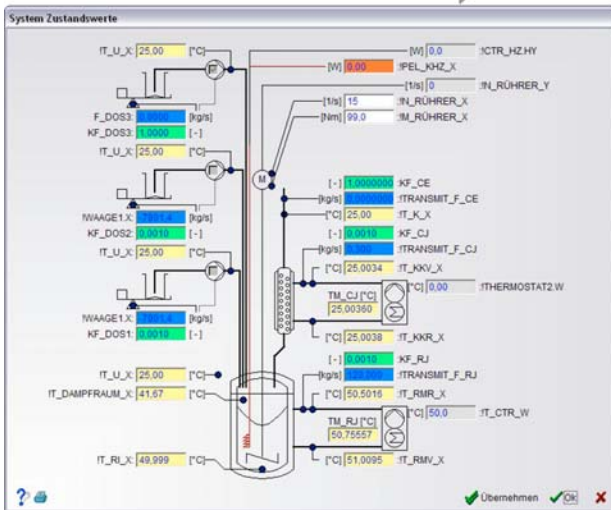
System Zustandswerte

!T_U_X: 25,00 [°C]
F_DOS3: 0,0000 [kg/s]
KF_DOS3: 1,0000 [-]
!T_U_X: 25,00 [°C]
!WAAGE1.X: 7901,4 [kg/s]
KF_DOS2: 0,0010 [-]
!T_U_X: 25,00 [°C]
!WAAGE1.X: 7901,4 [kg/s]
KF_DOS1: 0,0010 [-]
!T_U_X: 25,00 [°C]
!T_DAMPFRAUM_X: 41,67 [°C]
!T_RI_X: 49,999 [°C]

[W] 0,0 !CTR_HZ.HY
[W] 0,00 !PEL_KHZ_X
[1/s] 0 !N_RÜHRER_Y
[1/s] 15 !N_RÜHRER_X
[Nm] 99,0 !M_RÜHRER_X
M
[-] 1,0000000 KF_CE
[kg/s] 0,0000000 !TRANSMIT_F_CE
[°C] 25,00 !T_K_X
[-] 0,0010 KF_CJ
[kg/s] 0,000 !TRANSMIT_F_CJ
[°C] 25,0034 !T_KKV_X
[°C] 0,00 !THERMOSTAT2.W
TM_CJ [°C]
25,00360
[°C] 25,0038 !T_KKR_X
[-] 0,0010 KF_RJ
[kg/s] 123,000 !TRANSMIT_F_RJ
[°C] 50,5016 !T_RMR_X
[°C] 50,0 !T_CTR_W
TM_RJ [°C]
50,75557
[°C] 51,0095 !T_RMV_X

Übernehmen Ok